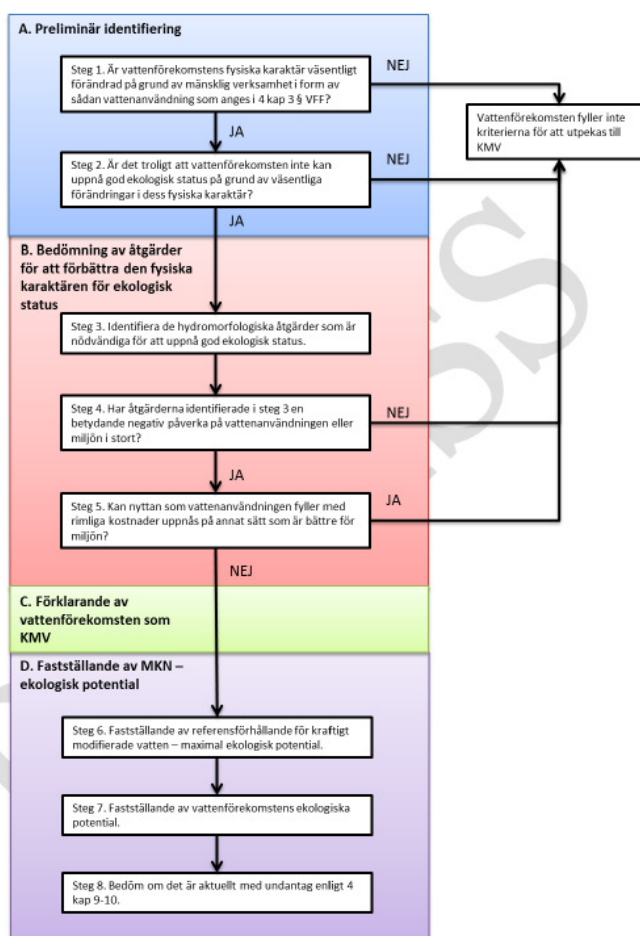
A. Preliminär identifiering

Steg 1. Är vattenförekomstens fysiska karaktär väsentligt förändrad på grund av mänsklig verksamhet i form av sådan vattenanvändning som anges i 4 kap 3 § VFF?

NEJ

Vattenförekomsten fyller inte kriterierna för att utpekas till KMV

JA

Steg 2. Är det troligt att vattenförekomsten inte kan uppnå god ekologisk status på grund av väsentliga förändringar i dess fysiska karaktär?

NEJ

JA

B. Bedömning av åtgärder för att förbättra den fysiska karaktären för ekologisk status

Steg 3. Identifiera de hydromorfologiska åtgärder som är nödvändiga för att uppnå god ekologisk status.

Steg 4. Har åtgärderna identifierade i steg 3 en betydande negativ påverka på vattenanvändningen eller miljön i stort?

NEJ

JA

Steg 5. Kan nyttan som vattenanvändningen fyller med rimliga kostnader uppnås på annat sätt som är bättre för miljön?

JA

NEJ

C. Förklarande av vattenförekomsten som KMV

D. Fastställande av MKN – ekologisk potential

Steg 6. Fastställande av referensförhållande för kraftigt modifierade vatten – maximal ekologisk potential.

Steg 7. Fastställande av vattenförekomstens ekologiska potential.

Steg 8. Bedöm om det är aktuellt med undantag enligt 4 kap 9-10.